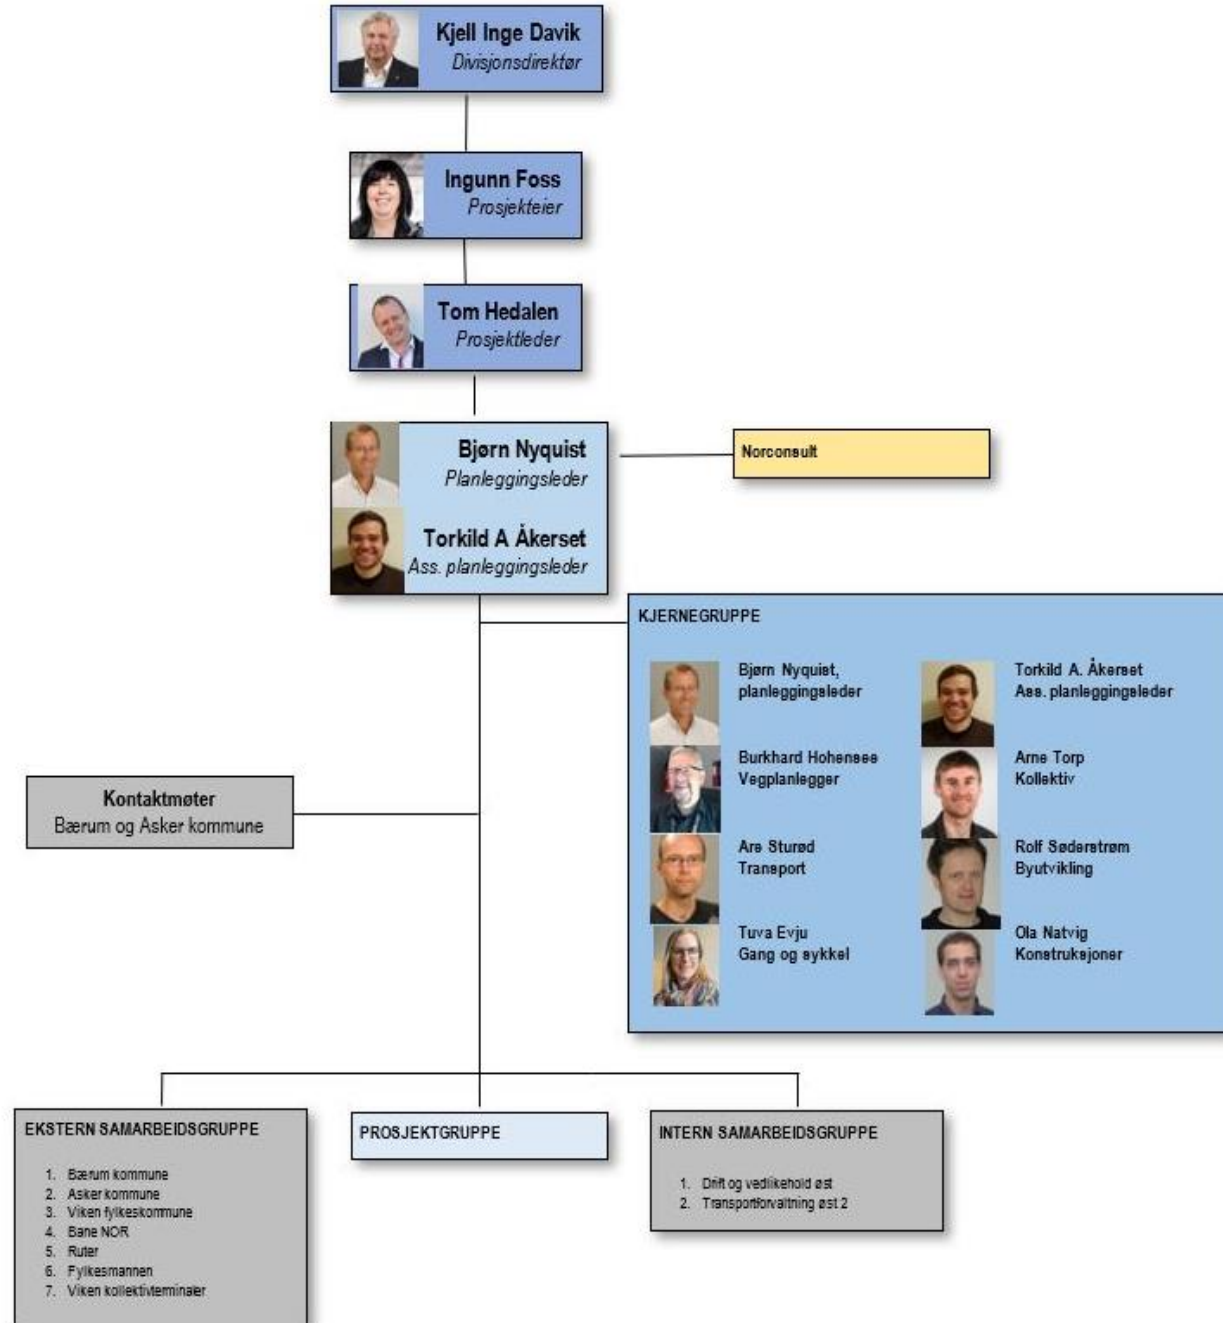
Kjell Inge Davik
Divisjonsdirektør

Ingunn Foss
Prosjekteier

Tom Hedalen
Prosjektleder

Bjørn Nyquist
Planleggingsleder

Torkild A Åkerset
Ass. planleggingsleder

Norconsult

KJERNEGRUPPE

Bjørn Nyquist, planleggingsleder

Torkild A. Åkerset
Ass. planleggingsleder

Burkhard Hohensee
Vegplanlegger

Arne Torp
Kollektiv

Are Sturød
Transport

Rolf Søderstrøm
Byutvikling

Tuva Evju
Gang og sykkel

Ola Natvig
Konstruksjoner

Kontaktmøter
Bærum og Asker kommune

EKSTERN SAMARBEIDSGRUPPE

1. Bærum kommune
2. Asker kommune
3. Viken fylkeskommune
4. Bane NOR
5. Ruter
6. Fylkesmannen
7. Viken kollektivterminaler

PROSJEKTGRUPPE

INTERN SAMARBEIDSGRUPPE

1. Drift og vedlikehold øst
2. Transportforvaltning øst 2